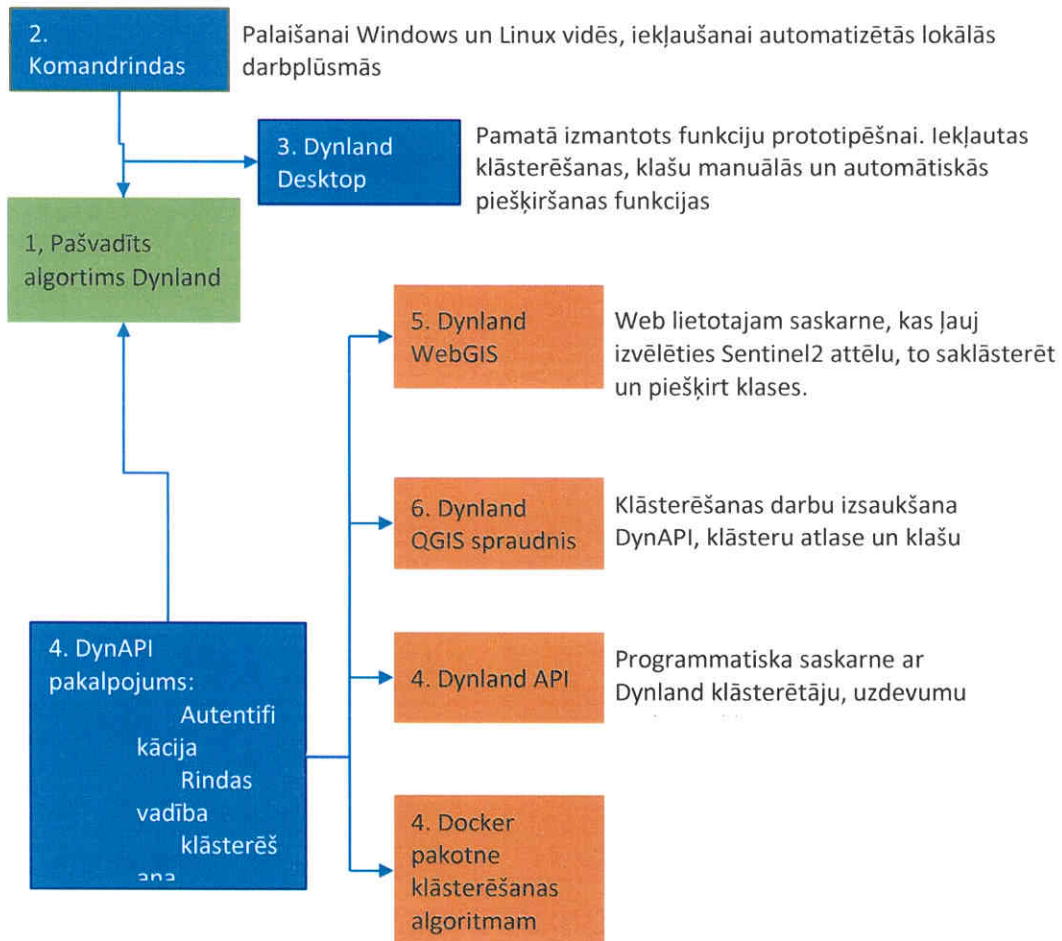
2. Komandrindas

Palaišanai Windows un Linux vidēs, iekļaušanai automatizētās lokālās darbplūsmās

3. Dynland Desktop

Pamatā izmantots funkciju prototipēšnai. Iekļautas klāsterēšanas, klašu manuālās un automātiskās piešķiršanas funkcijas

1, Pašvadīts algortims Dynland

5. Dynland WebGIS

Web lietotajam saskarne, kas ļauj izvēlēties Sentinel2 attēlu, to saklāsterēt un piešķirt klases.

6. Dynland QGIS spraudnis

Klāsterēšanas darbu izsaukšana DynAPI, klāsteru atlase un klašu

4. DynAPI pakalpojums: Autentifikācija Rindas vadība klāsterēš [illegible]

4. Dynland API

Programmatiska saskarne ar Dynland klāsterētāju, uzdevumu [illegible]

4. Docker pakotne klāsterēšanas algoritmam